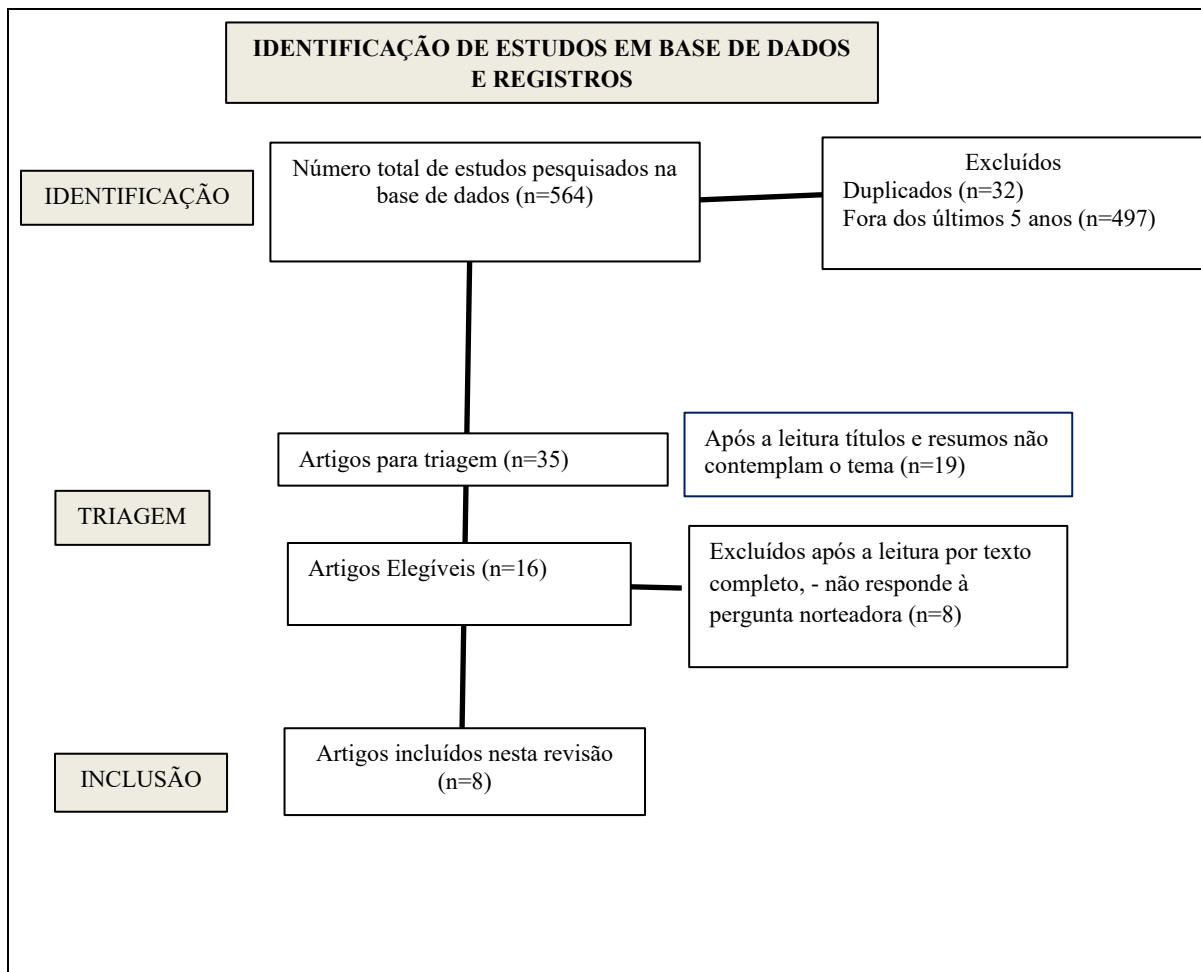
IDENTIFICAÇÃO DE ESTUDOS EM BASE DE DADOS E REGISTROS

IDENTIFICAÇÃO

Número total de estudos pesquisados na base de dados (n=564)

Excluídos
Duplicados (n=32)
Fora dos últimos 5 anos (n=497)

TRIAGEM

Artigos para triagem (n=35)

Após a leitura títulos e resumos não contemplam o tema (n=19)

Artigos Elegíveis (n=16)

Excluídos após a leitura por texto completo, - não responde à pergunta norteadora (n=8)

INCLUSÃO

Artigos incluídos nesta revisão (n=8)